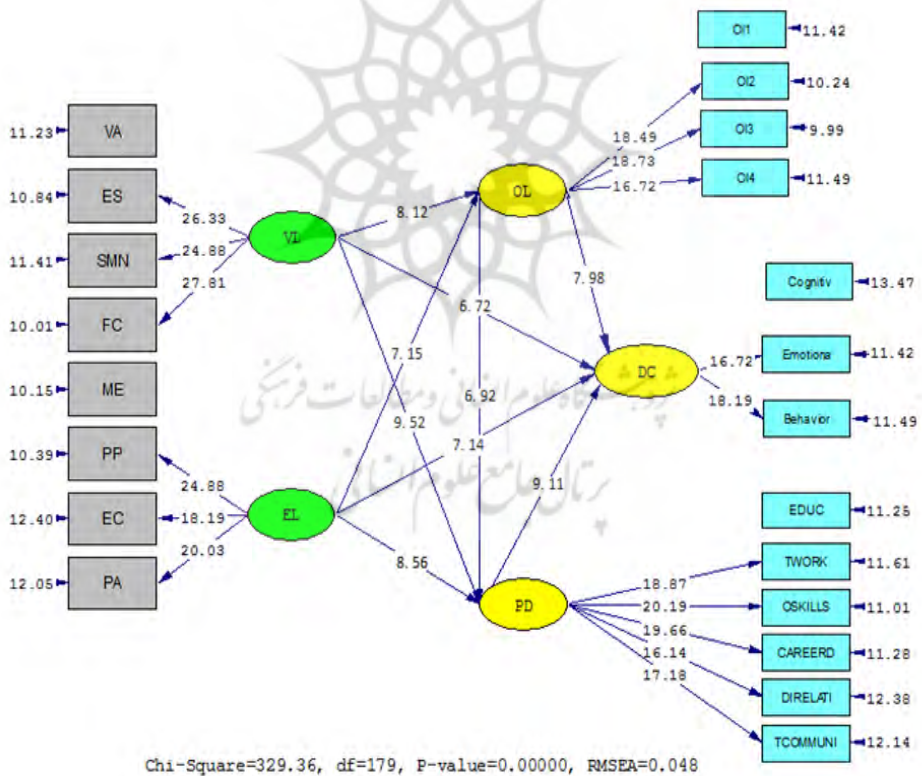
OI1 11.42
OI2 10.24
OI3 9.99
OI4 11.49
18.49
18.73
16.72
11.23 VA
10.84 ES
11.41 SMN
10.01 FC
10.15 ME
10.39 PP
12.40 EC
12.05 PA
26.33
24.88
27.81
VL
8.12
OL
7.98
6.72
7.15
6.92
9.52
7.14
Cognitiv 13.47
DC
16.72 Emotiona 11.42
18.19 Behavior 11.49
24.88
18.19
20.03
EL
9.11
8.56
PD
EDUC 11.25
18.87 TWORK 11.61
20.19 OSKILLS 11.01
19.66 CAREERD 11.28
16.14 DIRELATI 12.38
17.18 TCOMMUNI 12.14
Chi-Square=329.36, df=179, P-value=0.00000, RMSEA=0.048